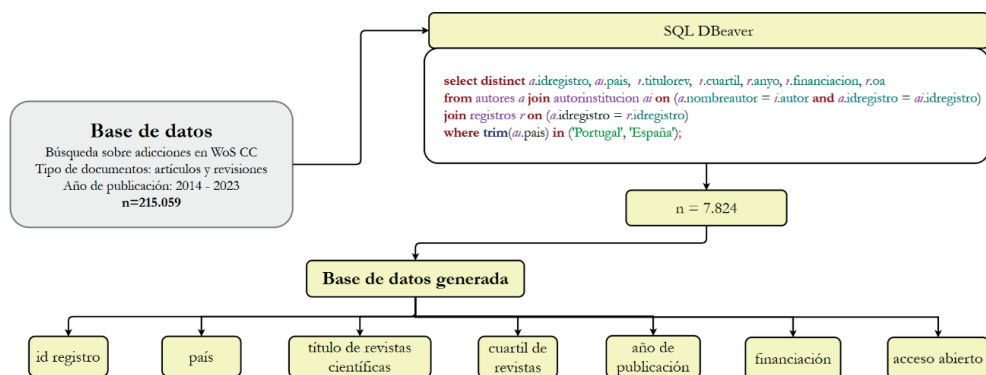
Base de datos
Búsqueda sobre adicciones en WoS CC
Tipo de documentos: artículos y revisiones
Año de publicación: 2014 - 2023
n=215.059

SQL DBeaver

select distinct a.idregistro, ai.pais, r.titulorev, r.cuartil, r.anyo, r.financiacion, r.oa
from autores a join autorinstitucion ai on (a.nombreautor = i.autor and a.idregistro = ai.idregistro)
join registros r on (a.idregistro = r.idregistro)
where trim(ai.pais) in ('Portugal', 'España');

n = 7.824

Base de datos generada

id registro

país

título de revistas científicas

cuartil de revistas

año de publicación

financiación

acceso abierto